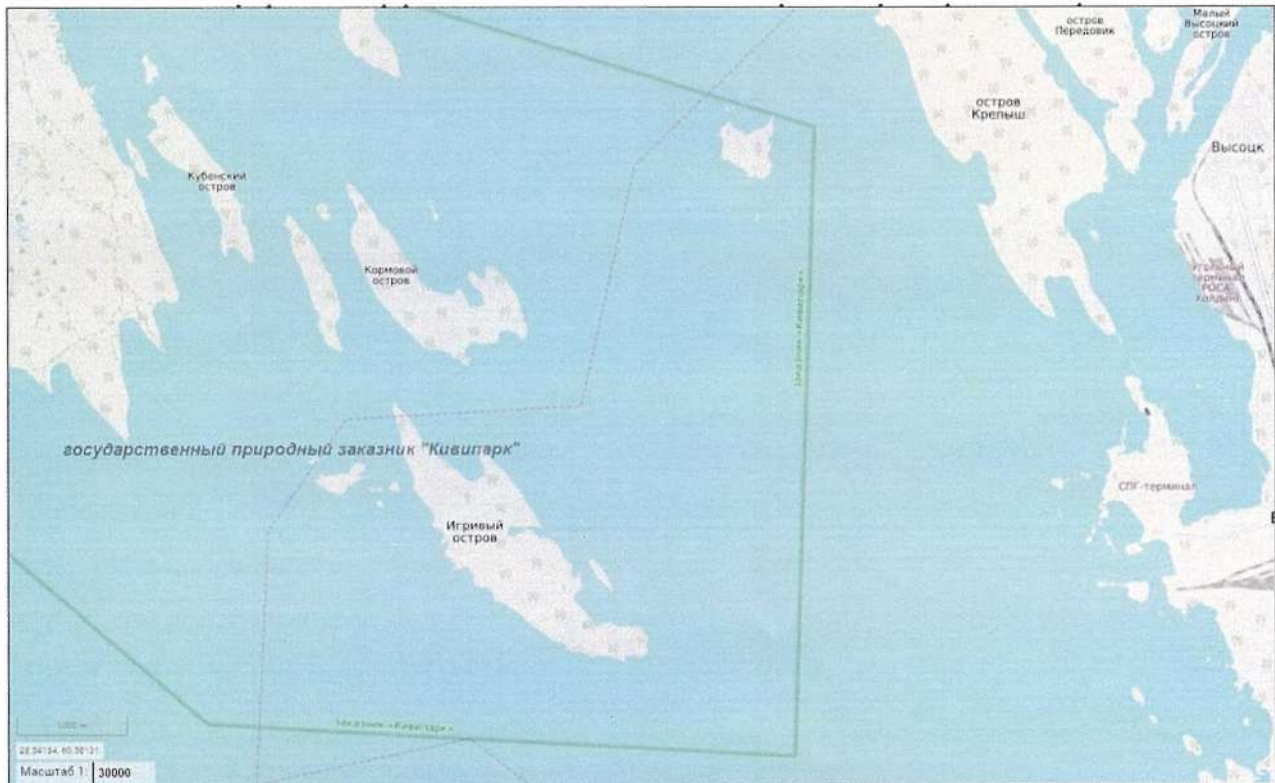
остров Передовик

Малый Высоцкий остров

остров Крепыш

Высоцк

Кубенский остров

Кормовой остров

Заказник «Кивипарк»

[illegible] терминал РОСА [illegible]

государственный природный заказник "Кивипарк"

СПГ-терминал

Игривый остров

1000 м

28.34134, 60.58131

Заказник «Кивипарк»

Масштаб 1: 30000